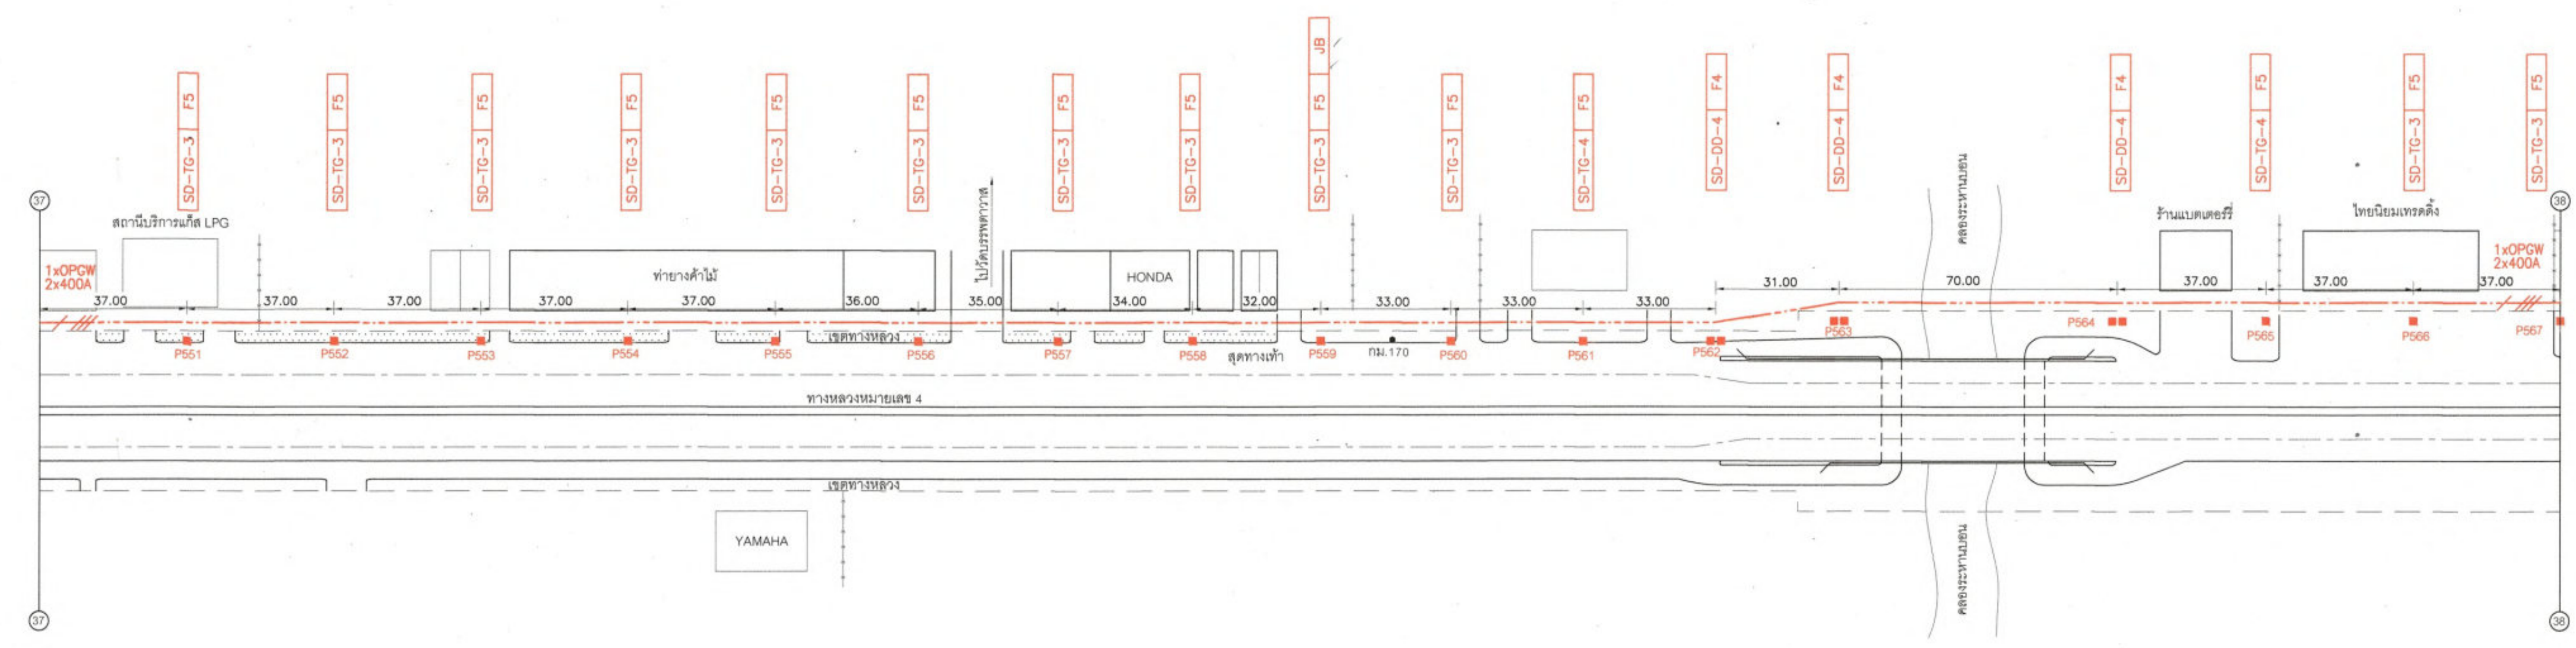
SD-TG-3 F5
SD-TG-3 F5
SD-TG-3 F5
SD-TG-3 F5
SD-TG-3 F5
SD-TG-3 F5
SD-TG-3 F5
SD-TG-3 F5
SD-TG-3 F5 JB
SD-TG-3 F5
SD-TG-4 F5
SD-DD-4 F4
SD-DD-4 F4
SD-DD-4 F4
SD-TG-4 F5
SD-TG-3 F5
SD-TG-3 F5

37
สถานีบริการแก๊ส LPG
1xOPGW 2x400A
ท่ายางค้าไม้
ไปวัดบรรพตาวาส
HONDA
คลองระหานบอน
ร้านแบตเตอรี่
ไทยนิยมเทรดดิ้ง
38
1xOPGW 2x400A

37.00 37.00 37.00 37.00 37.00 36.00 35.00 34.00 32.00 33.00 33.00 33.00 31.00 70.00 37.00 37.00 37.00

เขตทางหลวง
P551 P552 P553 P554 P555 P556 P557 P558 สุดทางเท้า P559 กม.170 P560 P561 P562 P563 P564 P565 P566 P567

ทางหลวงหมายเลข 4

เขตทางหลวง
YAMAHA
คลองระหานบอน
37
38